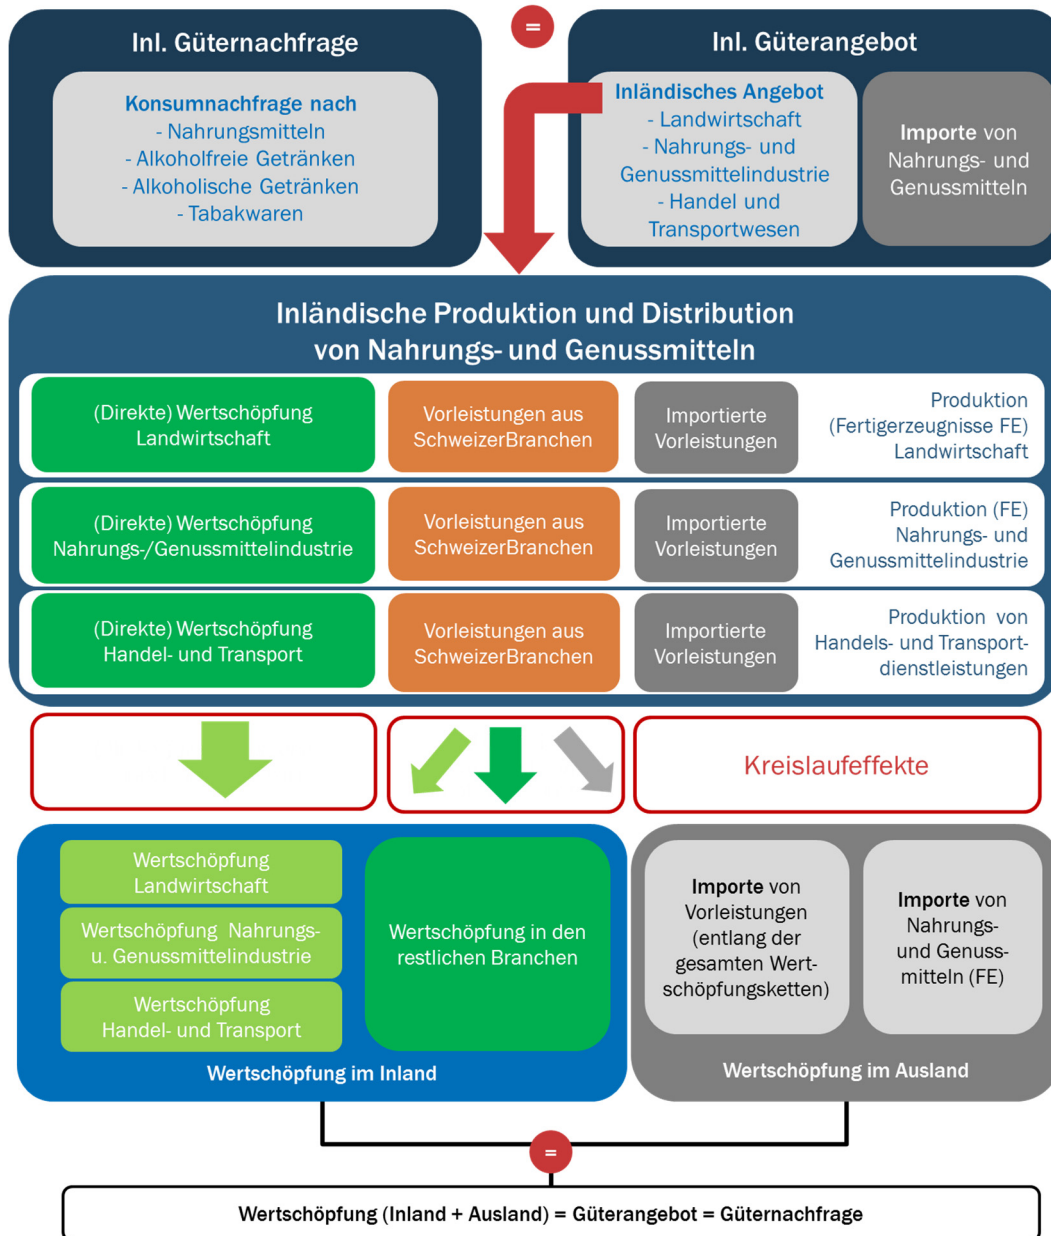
Inl. Güternachfrage

=

Inl. Güterangebot

Konsumnachfrage nach
- Nahrungsmitteln
- Alkoholfreie Getränken
- Alkoholische Getränken
- Tabakwaren

Inländisches Angebot
- Landwirtschaft
- Nahrungs- und Genussmittelindustrie
- Handel und Transportwesen

Importe von Nahrungs- und Genussmitteln

Inländische Produktion und Distribution von Nahrungs- und Genussmitteln

(Direkte) Wertschöpfung Landwirtschaft

Vorleistungen aus SchweizerBranchen

Importierte Vorleistungen

Produktion (Fertigerzeugnisse FE) Landwirtschaft

(Direkte) Wertschöpfung Nahrungs-/Genussmittelindustrie

Vorleistungen aus SchweizerBranchen

Importierte Vorleistungen

Produktion (FE) Nahrungs- und Genussmittelindustrie

(Direkte) Wertschöpfung Handel- und Transport

Vorleistungen aus SchweizerBranchen

Importierte Vorleistungen

Produktion von Handels- und Transportdienstleistungen

Kreislaufeffekte

Wertschöpfung Landwirtschaft

Wertschöpfung Nahrungs- u. Genussmittelindustrie

Wertschöpfung Handel- und Transport

Wertschöpfung in den restlichen Branchen

Wertschöpfung im Inland

Importe von Vorleistungen (entlang der gesamten Wertschöpfungsketten)

Importe von Nahrungs- und Genussmitteln (FE)

Wertschöpfung im Ausland

=

Wertschöpfung (Inland + Ausland) = Güterangebot = Güternachfrage